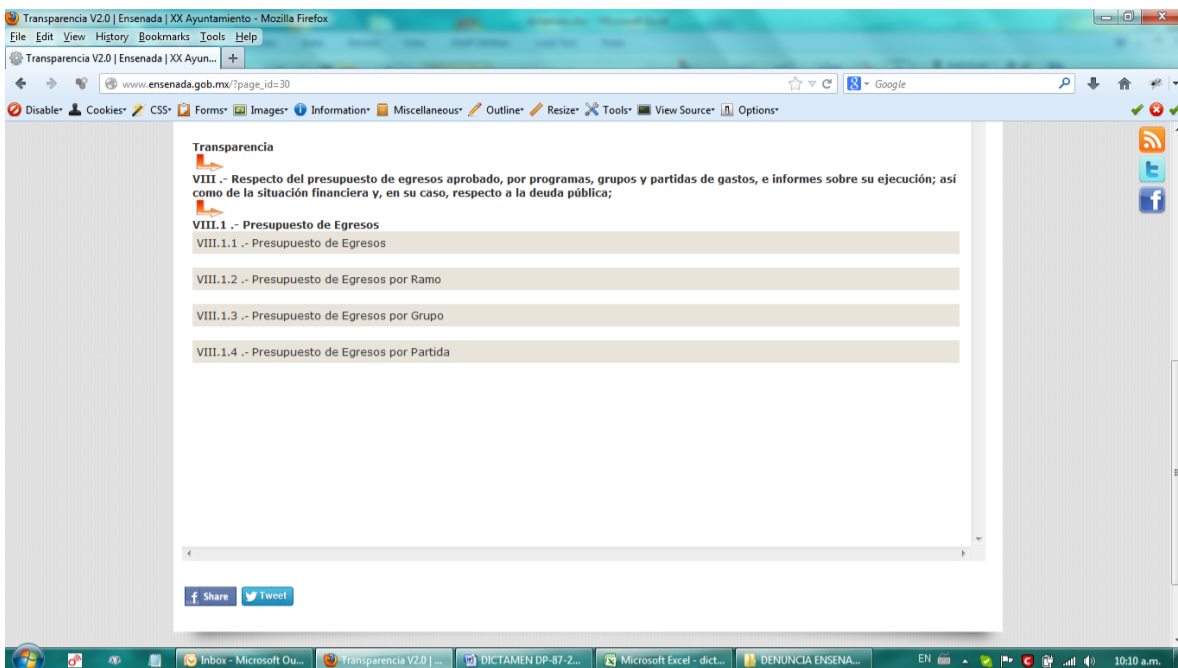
Transparencia V2.0 | Ensenada | XX Ayuntamiento - Mozilla Firefox

File Edit View History Bookmarks Tools Help

Transparencia V2.0 | Ensenada | XX Ayun... +

www.ensenada.gob.mx/?page_id=30

Google

Disable Cookies CSS Forms Images Information Miscellaneous Outline Resize Tools View Source Options

Transparencia

VIII .- Respecto del presupuesto de egresos aprobado, por programas, grupos y partidas de gastos, e informes sobre su ejecución; así como de la situación financiera y, en su caso, respecto a la deuda pública;

VIII.1 .- Presupuesto de Egresos

VIII.1.1 .- Presupuesto de Egresos

VIII.1.2 .- Presupuesto de Egresos por Ramo

VIII.1.3 .- Presupuesto de Egresos por Grupo

VIII.1.4 .- Presupuesto de Egresos por Partida

Share Tweet

Inbox - Microsoft Ou... Transparencia V2.0 | ... DICTAMEN DP-87-2... Microsoft Excel - dict... DENUNCIA ENSENA... EN 10:10 a.m.